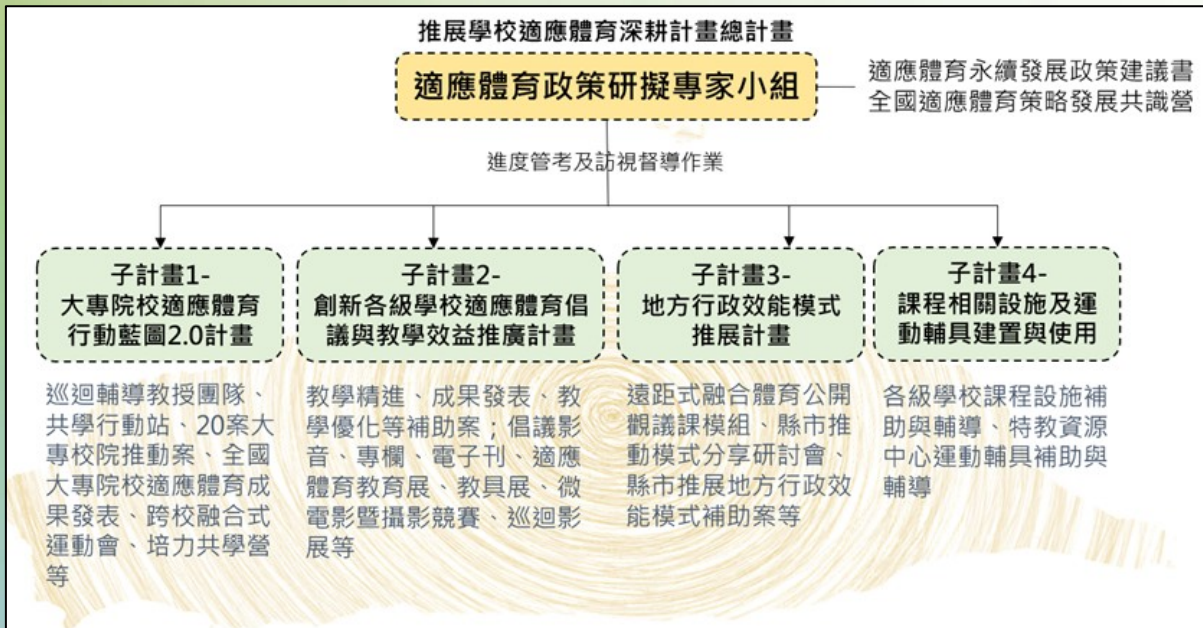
推展學校適應體育深耕計畫總計畫

適應體育政策研擬專家小組

適應體育永續發展政策建議書
全國適應體育策略發展共識營

進度管考及訪視督導作業

子計畫1-
大專院校適應體育行動藍圖2.0計畫

子計畫2-
創新各級學校適應體育倡議與教學效益推廣計畫

子計畫3-
地方行政效能模式推展計畫

子計畫4-
課程相關設施及運動輔具建置與使用

巡迴輔導教授團隊、共學行動站、20案大專校院推動案、全國大專院校適應體育成果發表、跨校融合式運動會、培力共學營等

教學精進、成果發表、教學優化等補助案；倡議影音、專欄、電子刊、適應體育教育展、教具展、微電影暨攝影競賽、巡迴影展等

遠距式融合體育公開觀議課模組、縣市推動模式分享研討會、縣市推展地方行政效能模式補助案等

各級學校課程設施補助與輔導、特教資源中心運動輔具補助與輔導